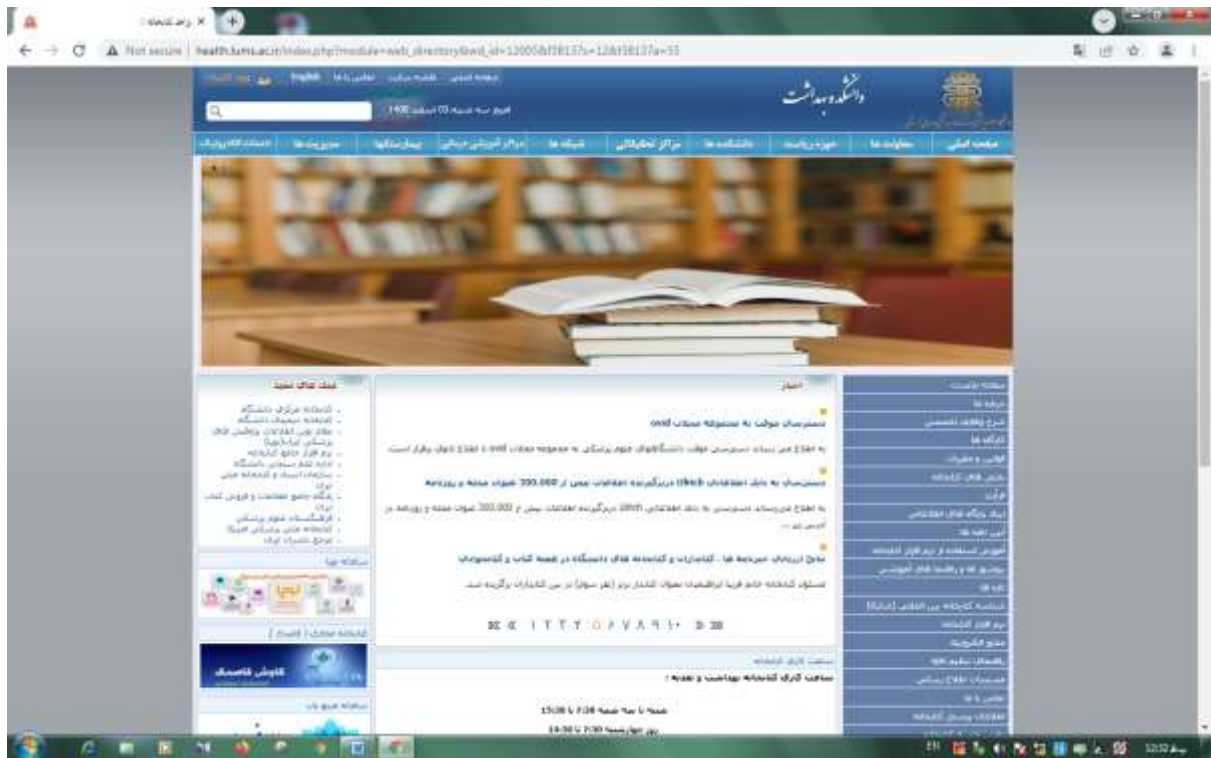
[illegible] ×

Not secure | health.lums.ac.ir/index.php?module=web_directory&wd_id=12005&ff38137s=12&ff38137a=55

دانشکده بهداشت

English

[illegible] 1400

صفحه اصلی | معاونت ها | حوزه ریاست | دانشکده ها | مراکز تحقیقاتی | شبکه ها | مراکز آموزشی درمانی | بیمارستانها | مدیریت ها | خدمات الکترونیک

اخبار

دسترسی موقت به مجموعه مجلات ovid

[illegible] ovid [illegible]

دسترسی به بانک اطلاعاتی Ulrich دربرگیرنده اطلاعات بیش از 300.000 عنوان مجله و روزنامه

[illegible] Ulrich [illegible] 300.000 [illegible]

نتایج ارزیابی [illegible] کتابداران و کتابخانه های دانشگاه در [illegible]

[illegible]

۱ ۲ ۳ ۴ ۵ ۶ ۷ ۸ ۹ ۱۰

ساعت کار کتابخانه

ساعت کاری کتابخانه بهداشت و تغذیه :

شنبه تا سه شنبه 7:30 تا 15:30

روز چهارشنبه 7:30 تا 14:30

لینک های مفید

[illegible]

سامانه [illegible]

کتابخانه دیجیتال / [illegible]

کاوش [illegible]

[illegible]

EN 12:02